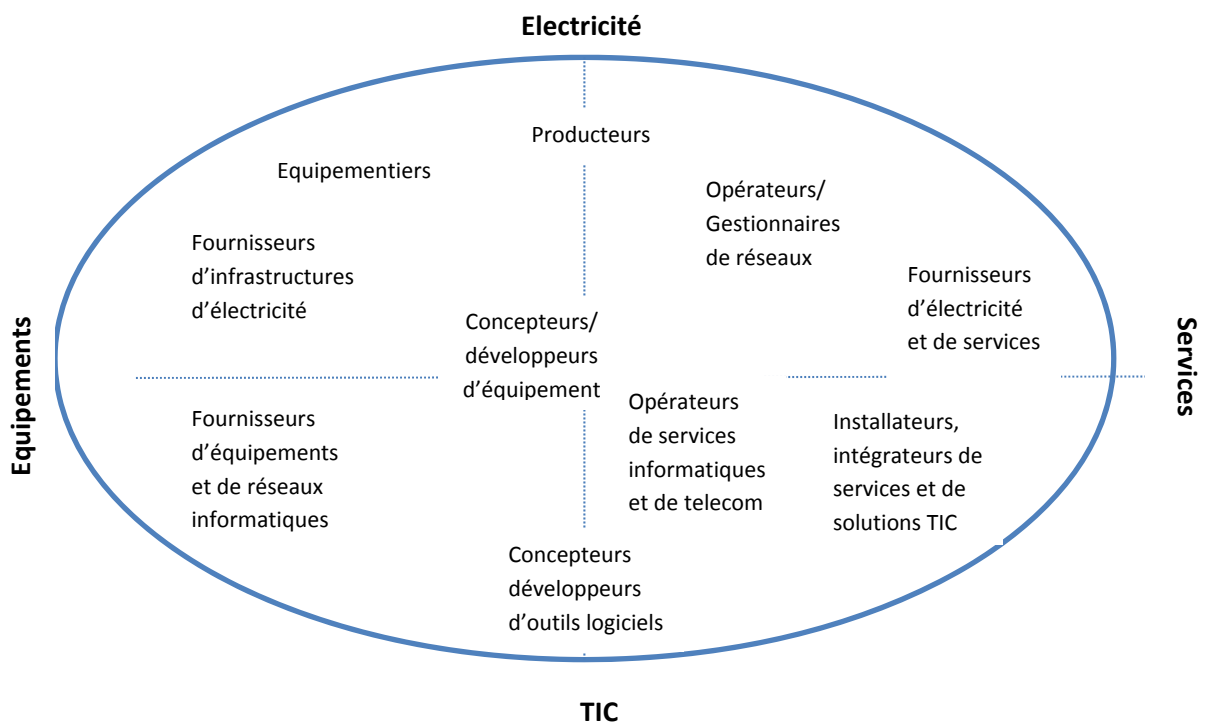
Electricité

Producteurs

Equipementiers

Opérateurs/ Gestionnaires de réseaux

Fournisseurs d'infrastructures d'électricité

Fournisseurs d'électricité et de services

Equipements

Concepteurs/ développeurs d'équipement

Services

Fournisseurs d'équipements et de réseaux informatiques

Opérateurs de services informatiques et de telecom

Installateurs, intégrateurs de services et de solutions TIC

Concepteurs développeurs d'outils logiciels

TIC